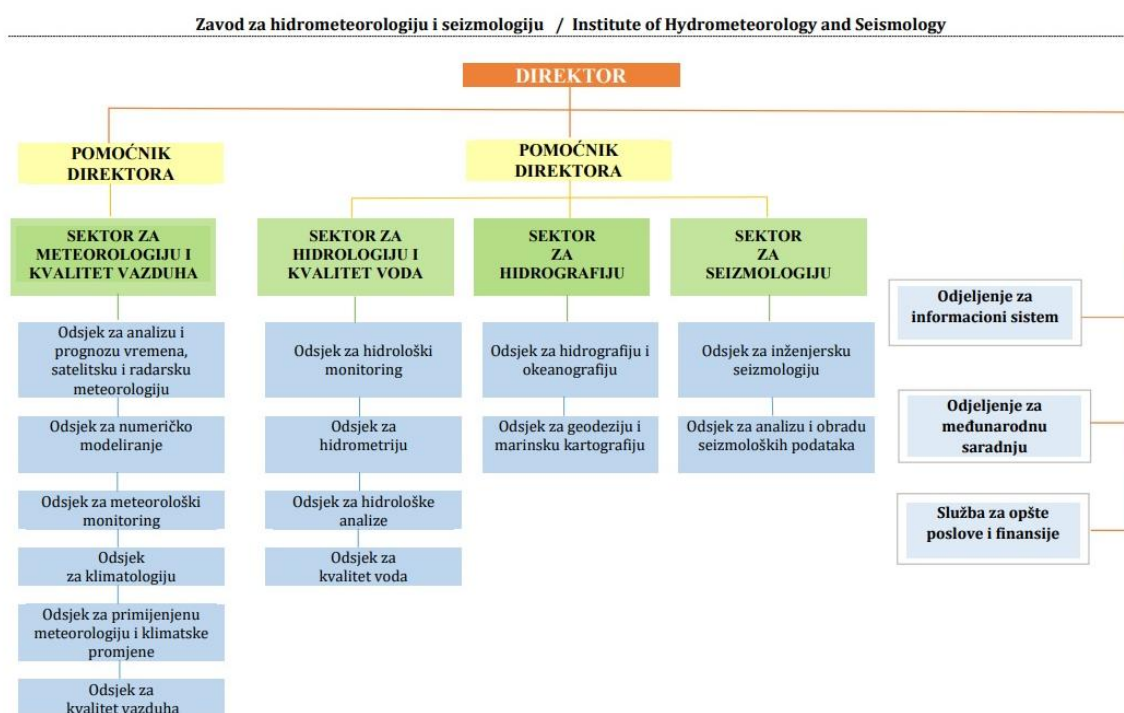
Zavod za hidrometeorologiju i seizmologiju / Institute of Hydrometeorology and Seismology

DIREKTOR

POMOĆNIK DIREKTORA

POMOĆNIK DIREKTORA

SEKTOR ZA METEOROLOGIJU I KVALITET VAZDUHA

Odsjek za analizu i prognozu vremena, satelitsku i radarsku meteorologiju

Odsjek za numeričko modeliranje

Odsjek za meteorološki monitoring

Odsjek za klimatologiju

Odsjek za primijenjenu meteorologiju i klimatske promjene

Odsjek za kvalitet vazduha

SEKTOR ZA HIDROLOGIJU I KVALITET VODA

Odsjek za hidrološki monitoring

Odsjek za hidrometriju

Odsjek za hidrološke analize

Odsjek za kvalitet voda

SEKTOR ZA HIDROGRAFIJU

Odsjek za hidrografiju i okeanografiju

Odsjek za geodeziju i marinsku kartografiju

SEKTOR ZA SEIZMOLOGIJU

Odsjek za inženjersku seizmologiju

Odsjek za analizu i obradu seizmoloških podataka

Odjeljenje za informacioni sistem

Odjeljenje za međunarodnu saradnju

Služba za opšte poslove i finansije